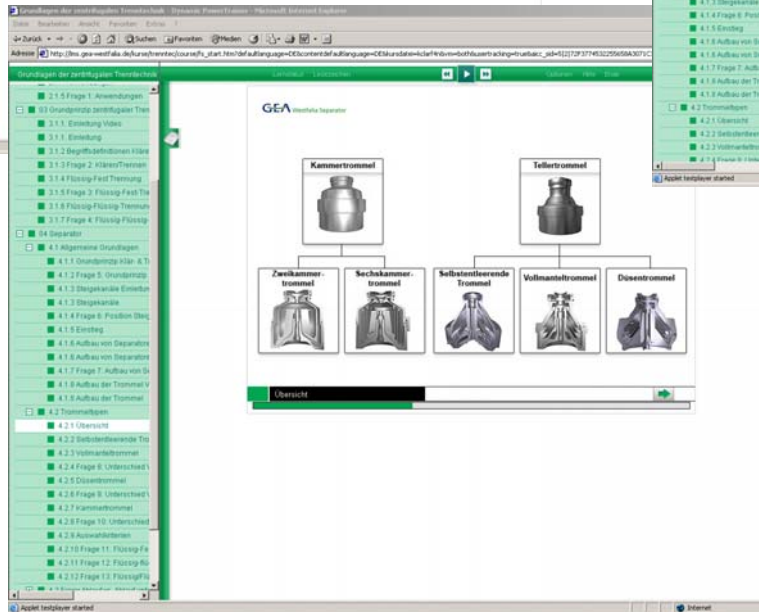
Grundlagen der zentrifugalen Trenntechnik - Dynamic PowerTrainer - Microsoft Internet Explorer

Datei Bearbeiten Ansicht Favoriten Extras ?

Zurück Suchen Favoriten Medien

Adresse http://lms.gea-westfalia.de/kurse/trenntec/course/fs_start.htm?defaultlanguage=DE&contentdefaultlanguage=DE&kundatei=&clarf4nbvm=bothlusertracking=true&acc_sid=5[2]72F37745322558A3071C

Grundlagen der zentrifugalen Trenntechnik

Lernpfad Lesezeichen

Optionen Hilfe Ende

2.1.5 Frage 1: Anwendungen
03 Grundprinzip zentrifugaler Tren
3.1.1. Einleitung Video
3.1.1. Einleitung
3.1.2 Begriffsdefinitionen Klär
3.1.3 Frage 2: Klären/Trennen
3.1.4 Flüssig-Fest Trennung
3.1.5 Frage 3: Flüssig-Fest Tre
3.1.6 Flüssig-Flüssig-Trennun
3.1.7 Frage 4: Flüssig-Flüssig
04 Separator
4.1 Allgemeine Grundlagen
4.1.1 Grundprinzip Klär- & Tr
4.1.2 Frage 5: Grundprinzip
4.1.3 Steigekanäle Einleitun
4.1.3 Steigekanäle
4.1.4 Frage 6: Position Steig
4.1.5 Einstieg
4.1.6 Aufbau von Separatore
4.1.6 Aufbau von Separatore
4.1.7 Frage 7: Aufbau von Se
4.1.8 Aufbau der Trommel V
4.1.8 Aufbau der Trommel
4.2 Trommeltypen
4.2.1 Übersicht
4.2.2 Selbstentleerende Tro
4.2.3 Vollmanteltrommel
4.2.4 Frage 8: Unterschied
4.2.5 Düsentrommel
4.2.6 Frage 9: Unterschied
4.2.7 Kammertrommel
4.2.8 Frage 10: Unterschied
4.2.9 Auswahlkriterien
4.2.10 Frage 11: Flüssig-Fe
4.2.11 Frage 12: Flüssig-Fl
4.2.12 Frage 13: Flüssig/Flü

GEA Westfalia Separator

Kammertrommel

Tellertrommel

Zweikammer-trommel

Sechskammer-trommel

Selbstentleerende Trommel

Vollmanteltrommel

Düsentrommel

Übersicht

4.1.3 Steigekanäle
4.1.4 Frage 6: Posi
4.1.5 Einstieg
4.1.6 Aufbau von S
4.1.6 Aufbau von S
4.1.7 Frage 7: Aufb
4.1.8 Aufbau der Tr
4.1.8 Aufbau der Tr
4.2 Trommeltypen
4.2.1 Übersicht
4.2.2 Selbstentleere
4.2.3 Vollmanteltro
4.2.4 Frage 8: Unte

Applet testplayer started

Applet testplayer started

Internet